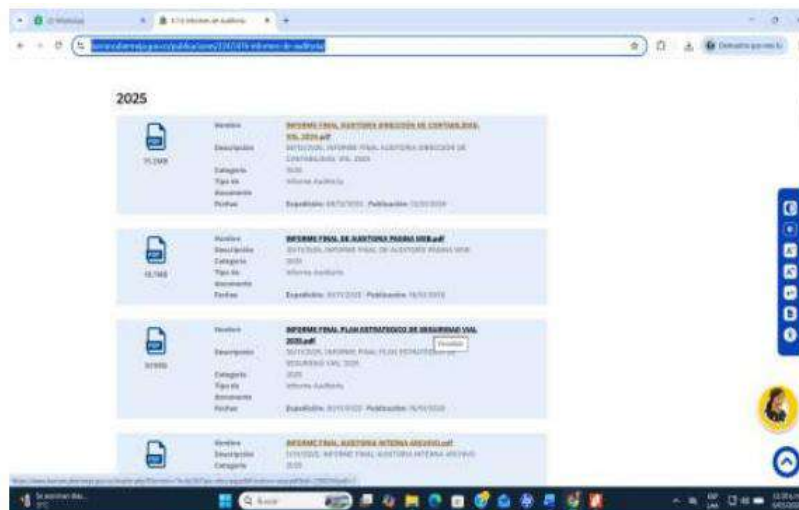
2025

| | Nombre | INFORME FINAL AUDITORIA DIRECCIÓN DE CONTABILIDAD VIG. 2025.pdf |
|---|---|---|
| PDF | Descripción | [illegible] INFORME FINAL AUDITORIA DIRECCIÓN DE CONTABILIDAD VIG. 2025 |
| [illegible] | Categoría | 2025 |
| | Tipo de documento | Informe Auditoría |
| | Fechas | Expedición: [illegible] Publicación: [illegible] |

| | Nombre | INFORME FINAL DE AUDITORIA PAGINA WEB.pdf |
|---|---|---|
| PDF | Descripción | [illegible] INFORME FINAL DE AUDITORIA PAGINA WEB 2025 |
| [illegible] | Categoría | 2025 |
| | Tipo de documento | Informe Auditoría |
| | Fechas | Expedición: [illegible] Publicación: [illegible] |

| | Nombre | INFORME FINAL PLAN ESTRATEGICO DE SEGURIDAD VIAL 2025.pdf |
|---|---|---|
| PDF | Descripción | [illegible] INFORME FINAL PLAN ESTRATEGICO DE SEGURIDAD VIAL 2025 |
| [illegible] | Categoría | 2025 |
| | Tipo de documento | Informe Auditoría |
| | Fechas | Expedición: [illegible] Publicación: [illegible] |

| | Nombre | INFORME FINAL AUDITORIA INTERNA ARCHIVO.pdf |
|---|---|---|
| PDF | Descripción | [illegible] INFORME FINAL AUDITORIA INTERNA ARCHIVO |
| | Categoría | 2025 |